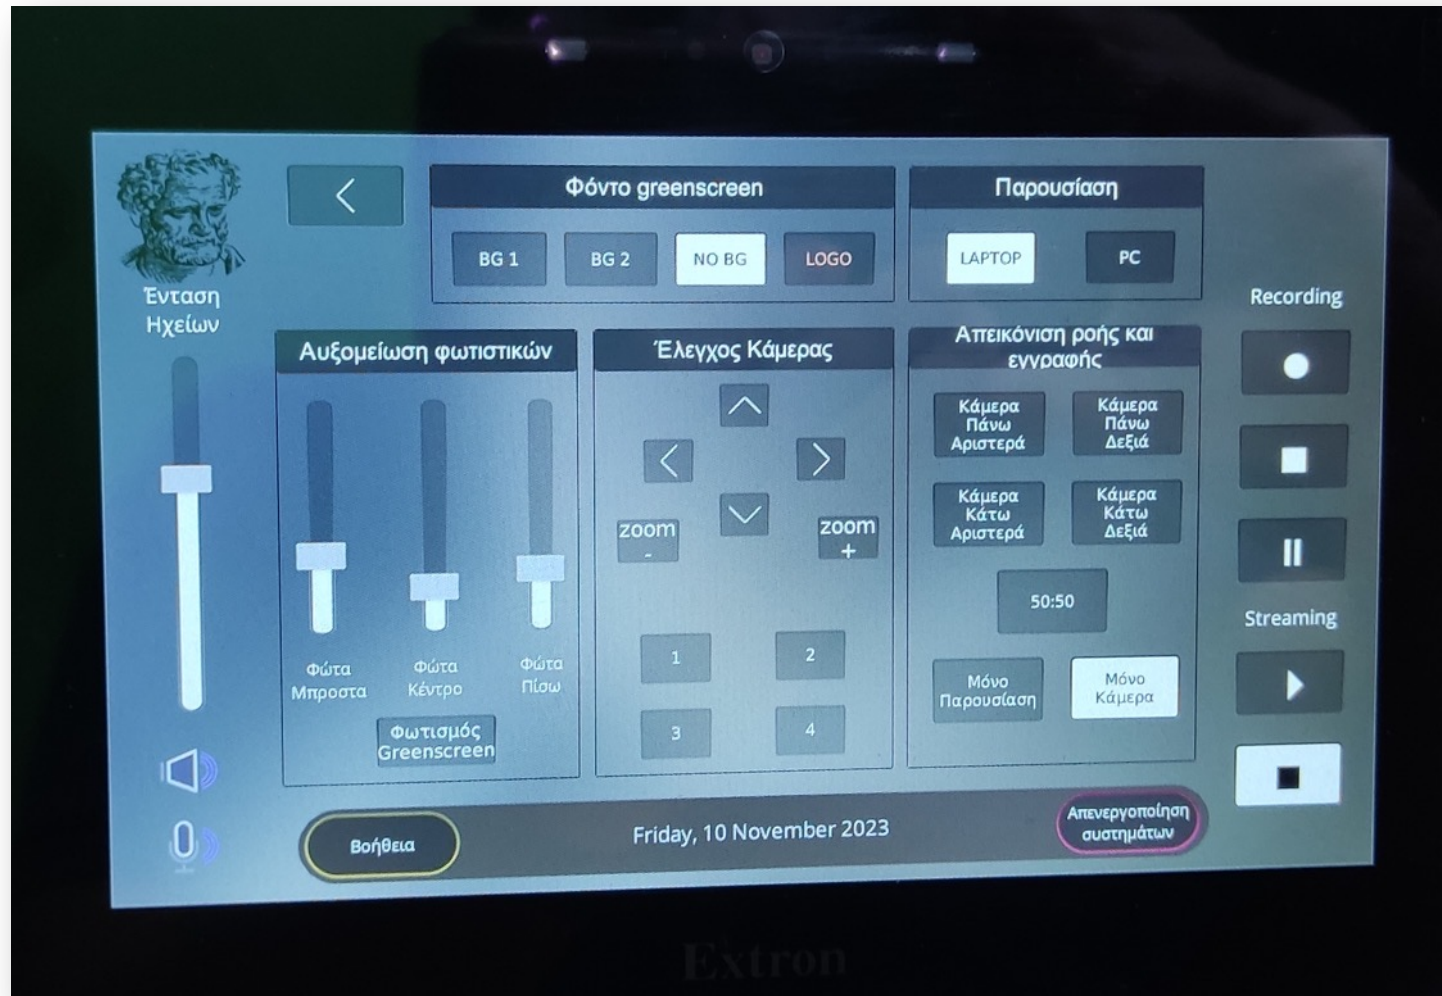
Ένταση Ηχείων

Φόντο greenscreen

BG 1 BG 2 NO BG LOGO

Παρουσίαση

LAPTOP PC

Recording

Αυξομείωση φωτιστικών

Φώτα Μπροστα Φώτα Κέντρο Φώτα Πίσω

Φωτισμός Greenscreen

Έλεγχος Κάμερας

zoom - zoom +

1 2 3 4

Απεικόνιση ροής και εγγραφής

Κάμερα Πάνω Αριστερά Κάμερα Πάνω Δεξιά

Κάμερα Κάτω Αριστερά Κάμερα Κάτω Δεξιά

50:50

Μόνο Παρουσίαση Μόνο Κάμερα

Streaming

Βοήθεια

Friday, 10 November 2023

Απενεργοποίηση συστημάτων

Extron